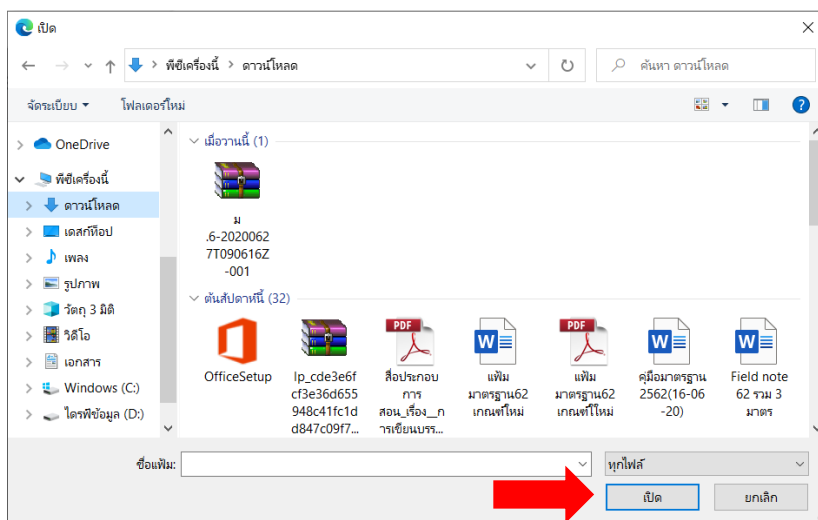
เปิด

พีซีเครื่องนี้ > ดาวน์โหลด

ค้นหา ดาวน์โหลด

จัดระเบียบ ▾ โฟลเดอร์ใหม่

OneDrive
พีซีเครื่องนี้
ดาวน์โหลด
เดสก์ท็อป
เพลง
รูปภาพ
วัตถุ 3 มิติ
วิดีโอ
เอกสาร
Windows (C:)
ไดรฟ์ข้อมูล (D:)

เมื่อวานนี้ (1)

ม.6-20200627T090616Z-001

ต้นสัปดาห์นี้ (32)

OfficeSetup

lp_cde3e6fcf3e36d655948c41fc1dd847c09f7...

สื่อประกอบการสอน_เรื่อง__การเขียนบรร...

แฟ้มมาตรฐาน62 เกณฑ์ใหม่

แฟ้มมาตรฐาน62 เกณฑ์ใหม่

คู่มือมาตรฐาน2562(16-06-20)

Field note 62 รวม 3 มาตร

ชื่อแฟ้ม:

ทุกไฟล์

เปิด

ยกเลิก